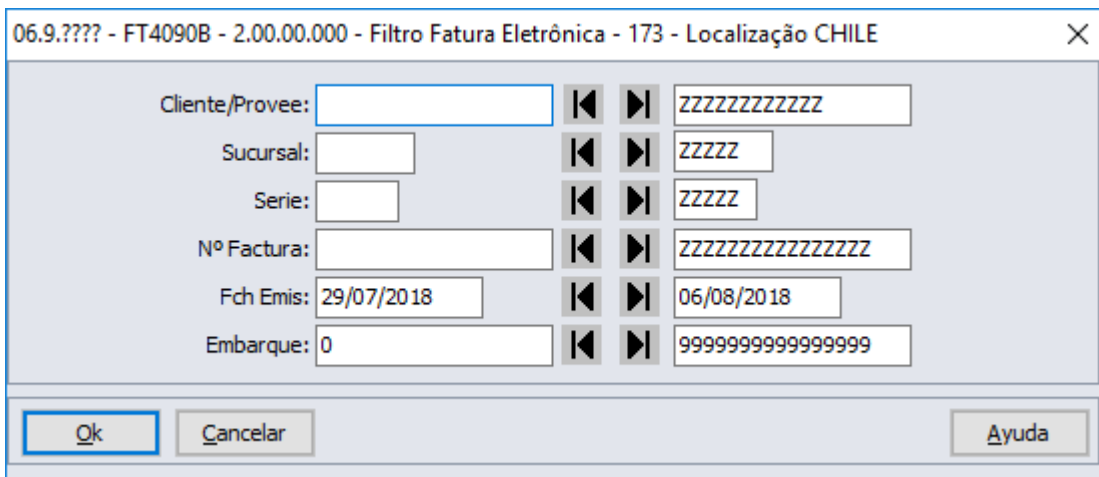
06.9.???? - FT4090B - 2.00.00.000 - Filtro Fatura Eletrônica - 173 - Localização CHILE

Cliente/Provee: ZZZZZZZZZZZZ
Sucursal: ZZZZZ
Serie: ZZZZZ
Nº Factura: ZZZZZZZZZZZZZZZZ
Fch Emis: 29/07/2018 06/08/2018
Embarque: 0 9999999999999999

Ok Cancelar Ayuda